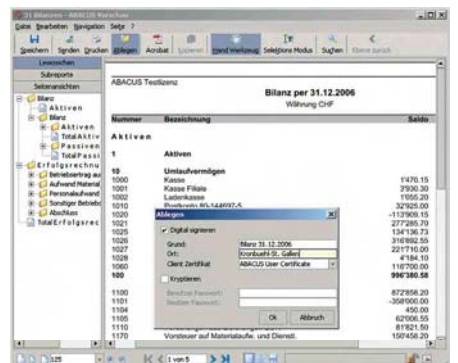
31 Bilanzen - ABACUS Reportviewer

Datei Bearbeiten Navigation Seite ?

Speichern Senden Drucken Ablegen Acrobat Kopieren Hand Werkzeug Selektions Modus Suchen Ebene zurück

Lesezeichen
Subreporte
Seitenansichten

Bilanz
Aktiven
Bilanz
Aktiven
Total Aktiv
Passiven
Total Passi
Erfolgsrechnu
Betriebsertrag au
Aufwand Material
Personalaufwand
Sonstiger Betrieb
Abschluss
Total Erfolgsrec

ABACUS Testlizenz

Bilanz per 31.12.2006

Währung CHF

| Nummer | Bezeichnung | Saldo |
|---|---|---|
| Aktiven | | |
| 1 | Aktiven | |
| 10 | Umlaufvermögen | |
| 1000 | Kasse | 1'470.15 |
| 1001 | Kasse Filiale | 3'930.30 |
| 1002 | Ladenkasse | 1'055.20 |
| 1010 | Postkonto 80-144697-5 | 32'925.00 |
| 1020 | | -113'909.15 |
| 1021 | | 277'285.70 |
| 1025 | | 134'136.73 |
| 1026 | | 316'892.55 |
| 1027 | | 221'710.00 |
| 1028 | | 4'184.10 |
| 1029 | | 116'700.00 |
| 100 | | 996'380.58 |
| 1100 | | 872'858.20 |
| 1101 | | -358'000.00 |
| 1104 | | 450.00 |
| 1105 | | 62'006.55 |
| 1110 | | 81'821.50 |
| 1170 | Vorsteuer auf Materialaufw. und Dienstl. | 150'458.20 |

Ablegen

Digital signieren
Grund: Bilanz 31.12.2006
Ort: Kronbuehl-St. Gallen
Client Zertifikat: ABACUS User Certificate
Kryptieren
Benutzer Passwort:
Besitzer Passwort:
Ok Abbruch

125 1 von 5